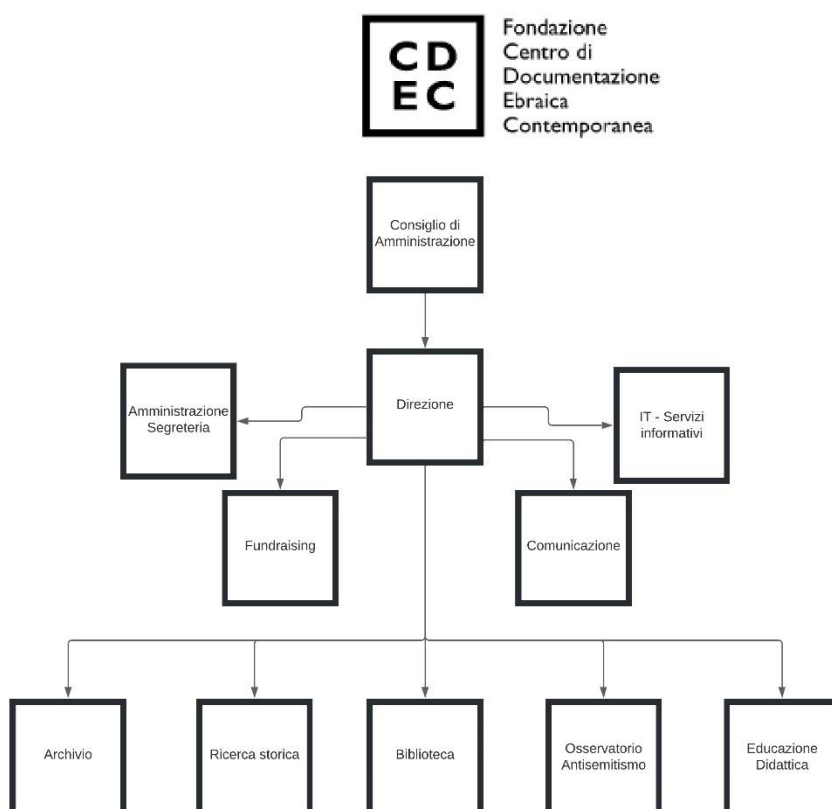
CD
EC

Fondazione
Centro di
Documentazione
Ebraica
Contemporanea

Consiglio di Amministrazione

Direzione

Amministrazione Segreteria

IT - Servizi informativi

Fundraising

Comunicazione

Archivio

Ricerca storica

Biblioteca

Osservatorio Antisemitismo

Educazione Didattica